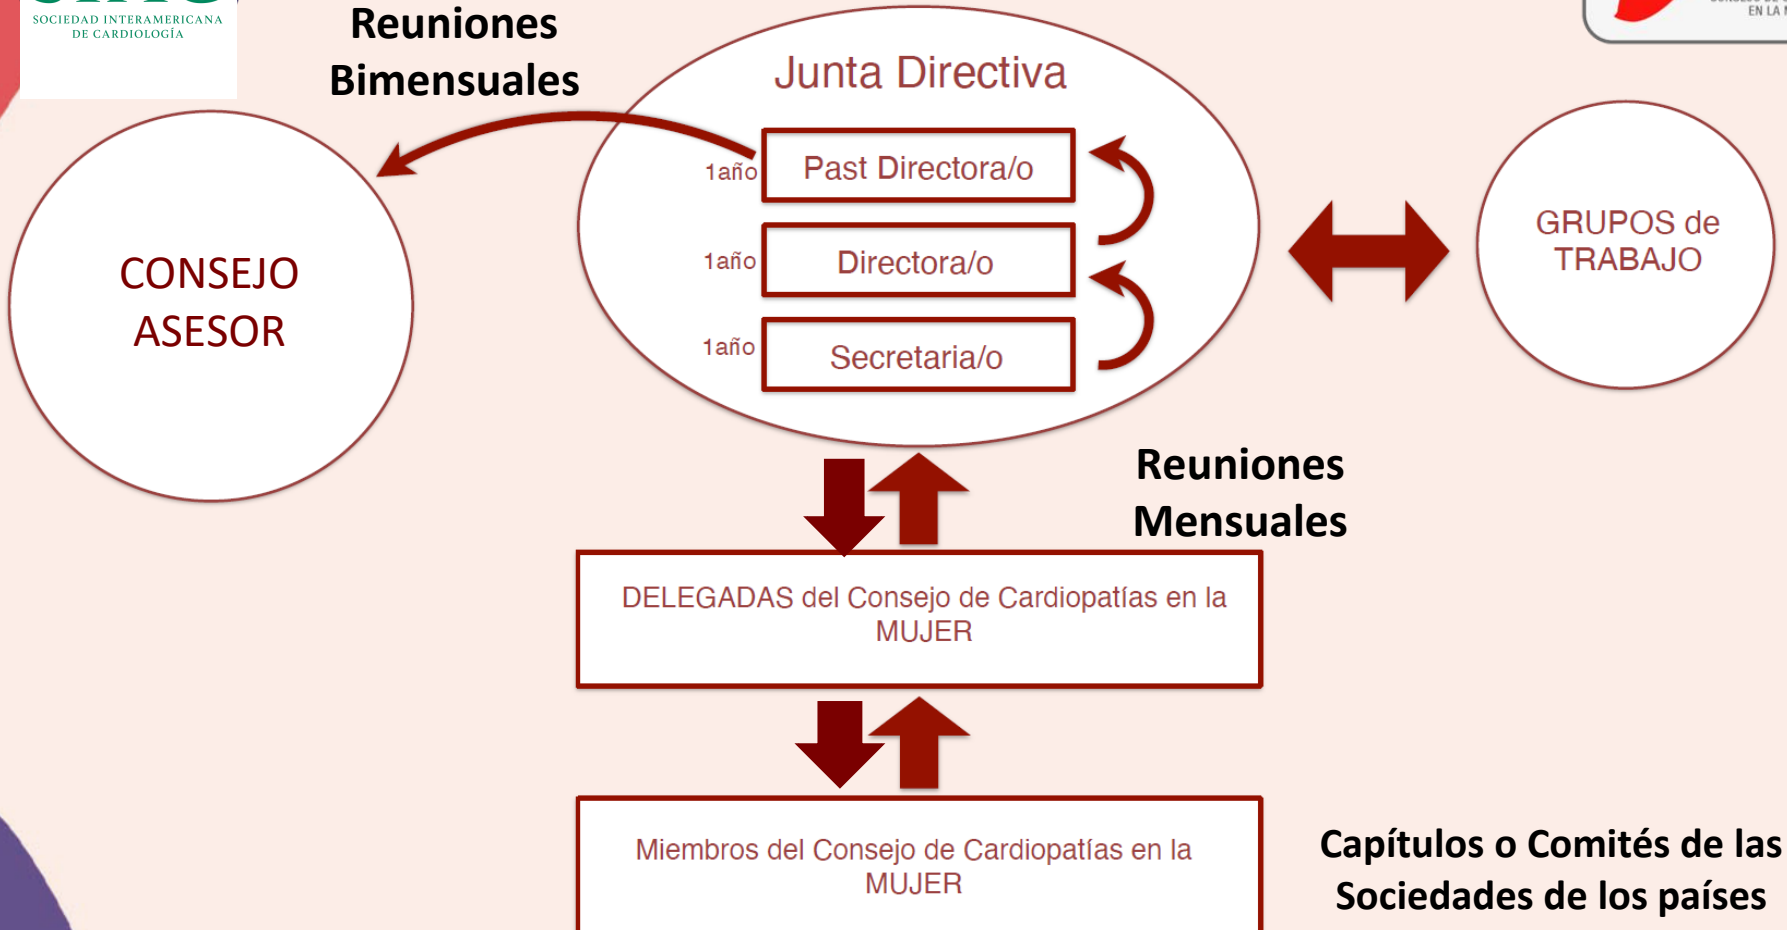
SOCIEDAD INTERAMERICANA DE CARDIOLOGÍA

Reuniones Bimensuales

Junta Directiva

1año Past Directora/o

1año Directora/o

1año Secretaria/o

CONSEJO ASESOR

GRUPOS de TRABAJO

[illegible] EN LA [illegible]

Reuniones Mensuales

DELEGADAS del Consejo de Cardiopatías en la MUJER

Miembros del Consejo de Cardiopatías en la MUJER

Capítulos o Comités de las Sociedades de los países